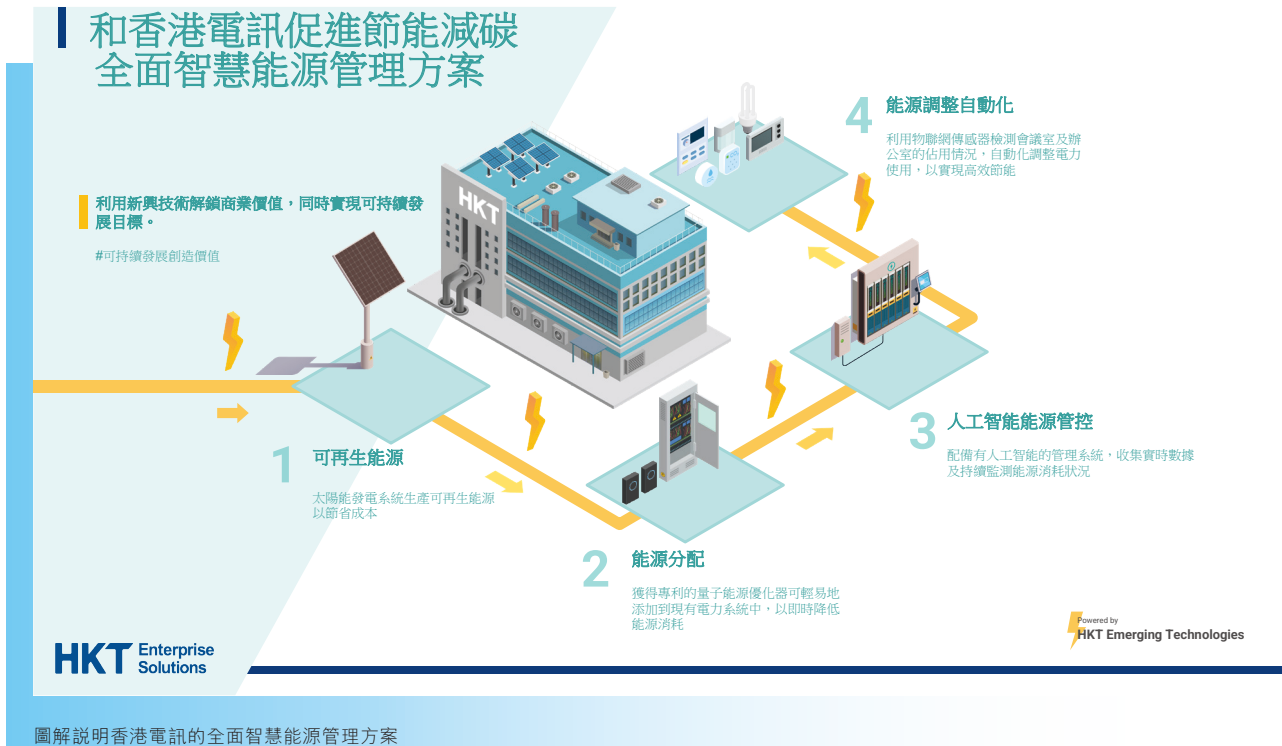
和香港電訊促進節能減碳
全面智慧能源管理方案

利用新興技術解鎖商業價值，同時實現可持續發展目標。

#可持續發展創造價值

HKT

4 能源調整自動化

利用物聯網傳感器檢測會議室及辦公室的佔用情況，自動化調整電力使用，以實現高效節能

1 可再生能源

太陽能發電系統生產可再生能源以節省成本

3 人工智能能源管控

配備有人工智能的管理系統，收集實時數據及持續監測能源消耗狀況

2 能源分配

獲得專利的量子能源優化器可輕易地添加到現有電力系統中，以即時降低能源消耗

HKT Enterprise Solutions

Powered by
HKT Emerging Technologies

圖解説明香港電訊的全面智慧能源管理方案